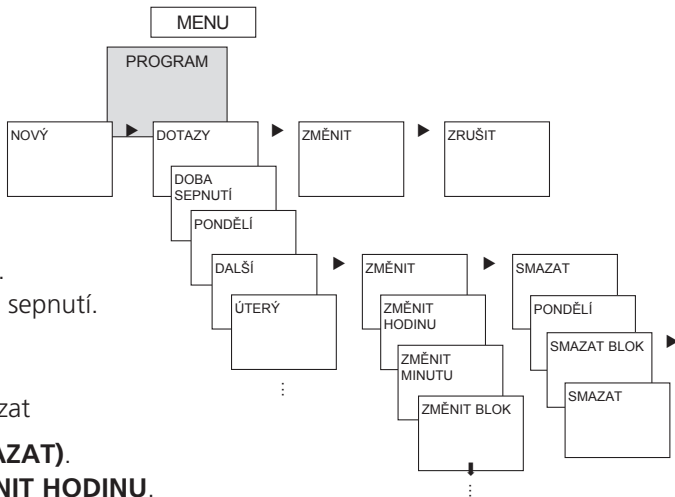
MENU

PROGRAM

NOVÝ

DOTAZY

ZMĚNIT

ZRUŠIT

DOBA SEPNUTÍ

PONDĚLÍ

DALŠÍ

ÚTERÝ

ZMĚNIT

ZMĚNIT HODINU

ZMĚNIT MINUTU

ZMĚNIT BLOK

SMAZAT

PONDĚLÍ

SMAZAT BLOK

SMAZAT

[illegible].

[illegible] sepnutí.

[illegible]zat

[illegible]ZAT).

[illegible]NIT HODINU.